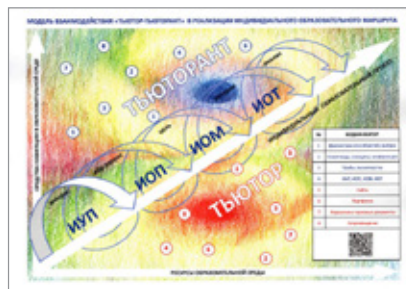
МОДЕЛЬ ВЗАИМОДЕЙСТВИЯ «ТЬЮТОР-ТЬЮТОРАНТ» В РЕАЛИЗАЦИИ ИНДИВИДУАЛЬНОГО ОБРАЗОВАТЕЛЬНОГО МАРШРУТА

ТЬЮТОРАНТ

ИУП

ИОП

ИОМ

ИОТ

ТЬЮТОР

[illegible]

РЕСУРСЫ ОБРАЗОВАТЕЛЬНОЙ СРЕДЫ

| № | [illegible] |
|---|---|
| 1 | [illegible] |
| 2 | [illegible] |
| 3 | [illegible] |
| 4 | ИУП, ИОП, ИОМ, ИОТ |
| 5 | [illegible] |
| 6 | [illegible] |
| 7 | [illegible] |
| 8 | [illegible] |